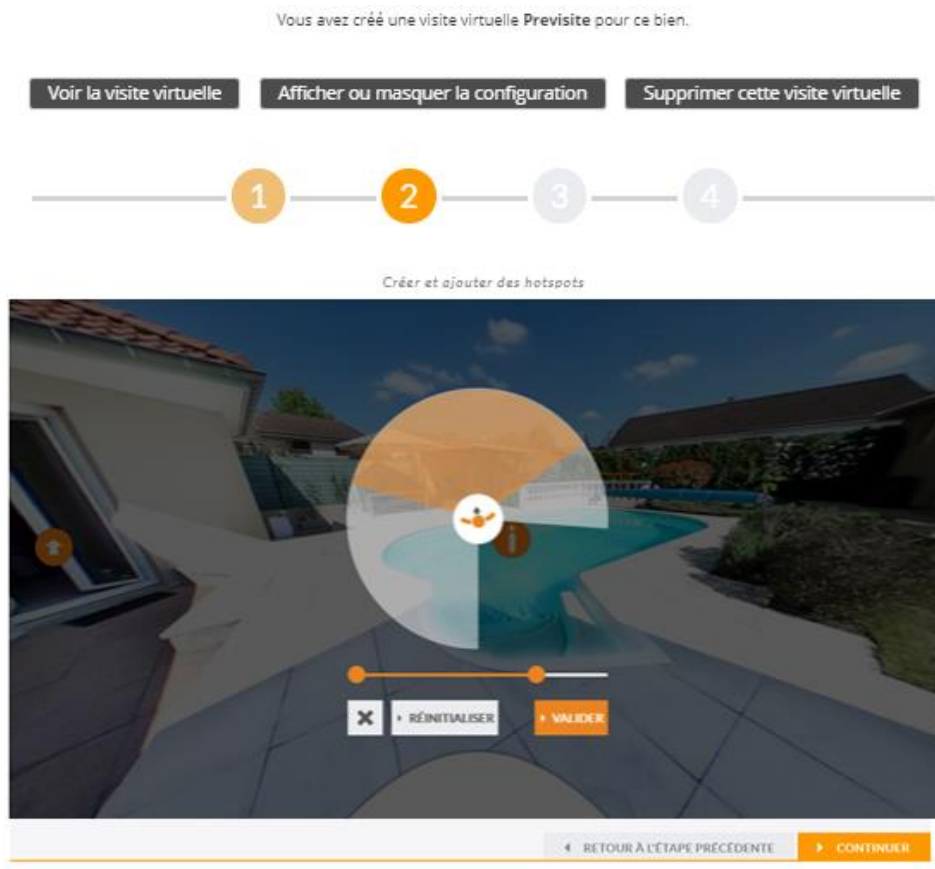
Vous avez créé une visite virtuelle **Previsite** pour ce bien.

Voir la visite virtuelle

Afficher ou masquer la configuration

Supprimer cette visite virtuelle

1

2

3

4

Créer et ajouter des hotspots

✕

RÉINITIALISER

VALIDER

RETOUR À L'ÉTAPE PRÉCÉDENTE

CONTINUER